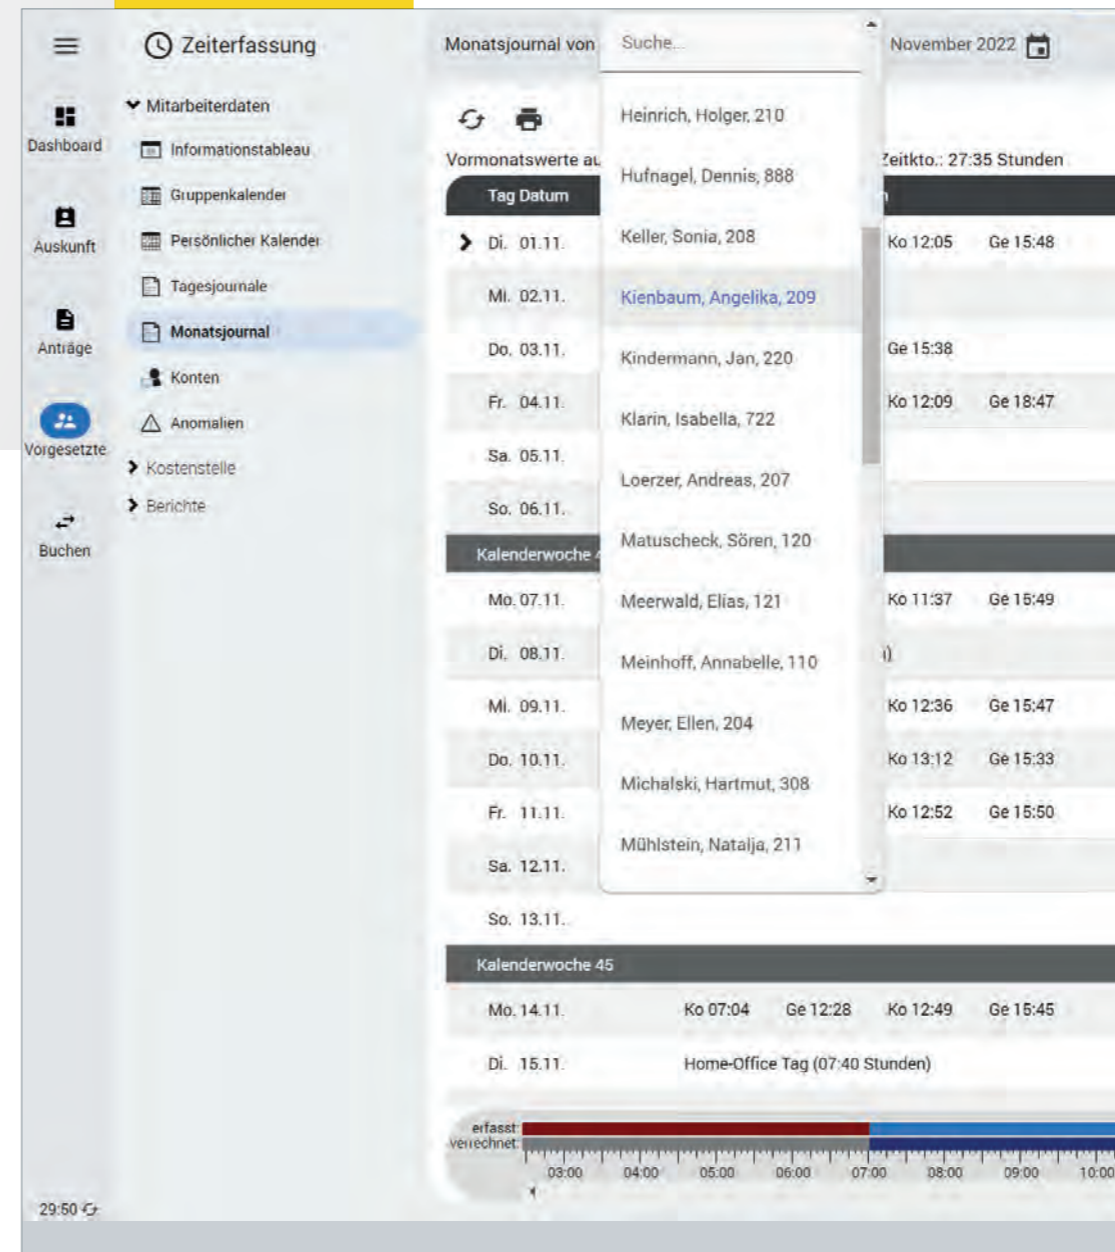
Dashboard

Auskunft

Anträge

Vorgesetzte

Buchen

29:50

Zeiterfassung

Mitarbeiterdaten

Informationstableau

Gruppenkalender

Persönlicher Kalender

Tagesjournale

Monatsjournal

Konten

Anomalien

Kostenstelle

Berichte

Monatsjournal von

Suche...

Heinrich, Holger, 210

Hufnagel, Dennis, 888

Keller, Sonia, 208

Kienbaum, Angelika, 209

Kindermann, Jan, 220

Klarin, Isabella, 722

Loerzer, Andreas, 207

Matuscheck, Sören, 120

Meerwald, Elias, 121

Meinhoff, Annabelle, 110

Meyer, Ellen, 204

Michalski, Hartmut, 308

Mühlstein, Natalja, 211

November 2022

Vormonatswerte au

Zeitkto.: 27:35 Stunden

| Tag Datum | | | | |
|---|---|---|---|---|
| Di. 01.11. | | | Ko 12:05 | Ge 15:48 |
| Mi. 02.11. | | | | |
| Do. 03.11. | | | Ge 15:38 | |
| Fr. 04.11. | | | Ko 12:09 | Ge 18:47 |
| Sa. 05.11. | | | | |
| So. 06.11. | | | | |
| Kalenderwoche 4 | | | | |
| Mo. 07.11. | | | Ko 11:37 | Ge 15:49 |
| Di. 08.11. | | | ) | |
| Mi. 09.11. | | | Ko 12:36 | Ge 15:47 |
| Do. 10.11. | | | Ko 13:12 | Ge 15:33 |
| Fr. 11.11. | | | Ko 12:52 | Ge 15:50 |
| Sa. 12.11. | | | | |
| So. 13.11. | | | | |
| Kalenderwoche 45 | | | | |
| Mo. 14.11. | Ko 07:04 | Ge 12:28 | Ko 12:49 | Ge 15:45 |
| Di. 15.11. | Home-Office Tag (07:40 Stunden) | | | |

erfasst
verrechnet

03:00 04:00 05:00 06:00 07:00 08:00 09:00 10:00